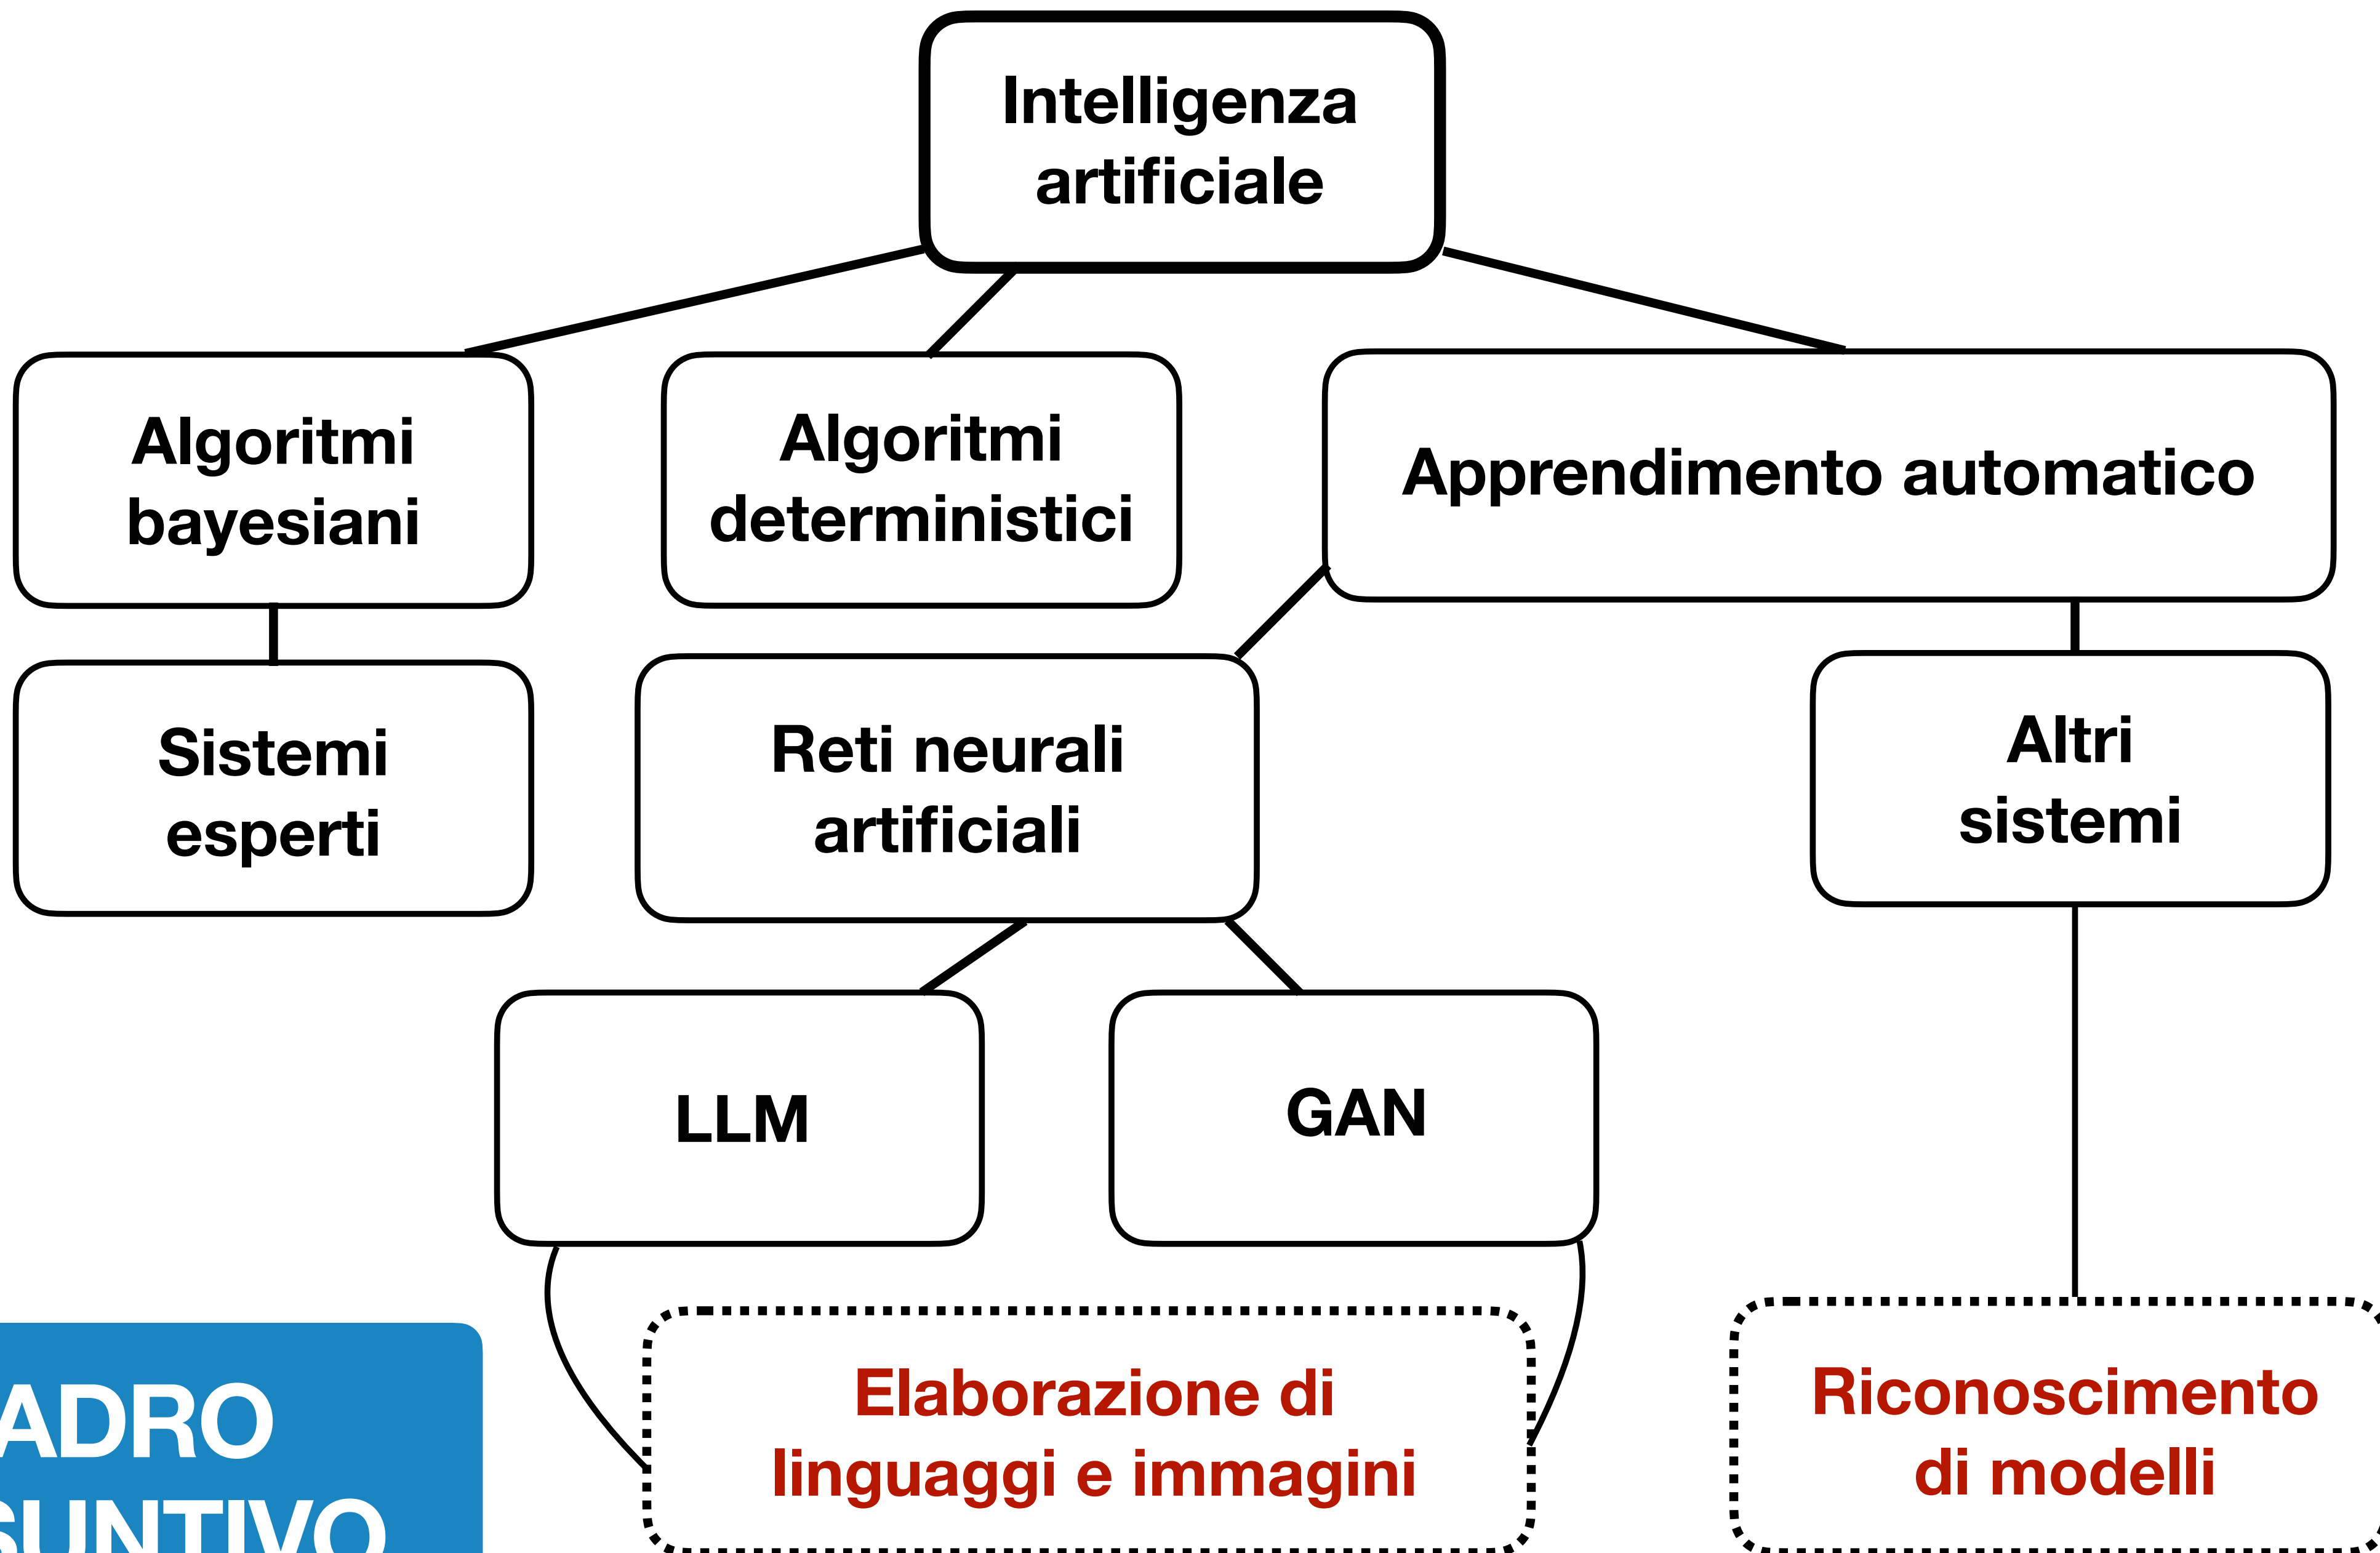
Intelligenza artificiale

Algoritmi bayesiani

Algoritmi deterministici

Apprendimento automatico

Sistemi esperti

Reti neurali artificiali

Altri sistemi

LLM

GAN

Elaborazione di linguaggi e immagini

Riconoscimento di modelli

ADRO
SUNTIVO